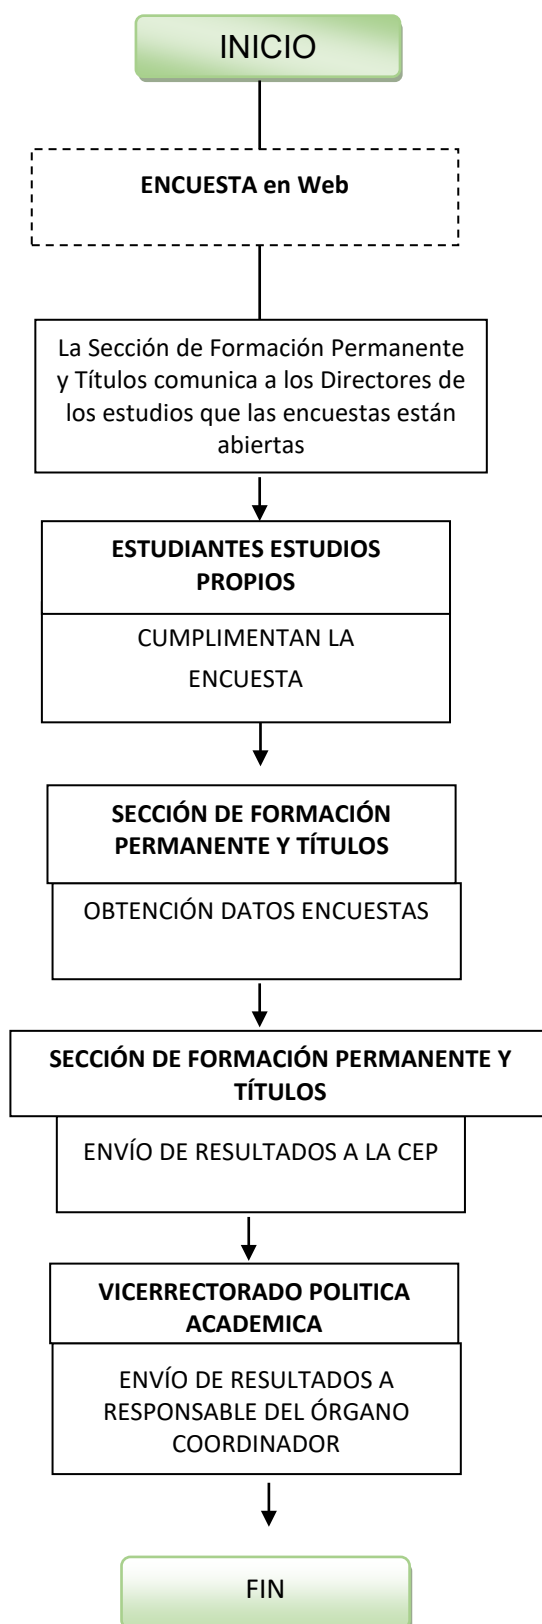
INICIO

ENCUESTA en Web

La Sección de Formación Permanente y Títulos comunica a los Directores de los estudios que las encuestas están abiertas

ESTUDIANTES ESTUDIOS PROPIOS

CUMPLIMENTAN LA ENCUESTA

SECCIÓN DE FORMACIÓN PERMANENTE Y TÍTULOS

OBTENCIÓN DATOS ENCUESTAS

SECCIÓN DE FORMACIÓN PERMANENTE Y TÍTULOS

ENVÍO DE RESULTADOS A LA CEP

VICERRECTORADO POLITICA ACADEMICA

ENVÍO DE RESULTADOS A RESPONSABLE DEL ÓRGANO COORDINADOR

FIN